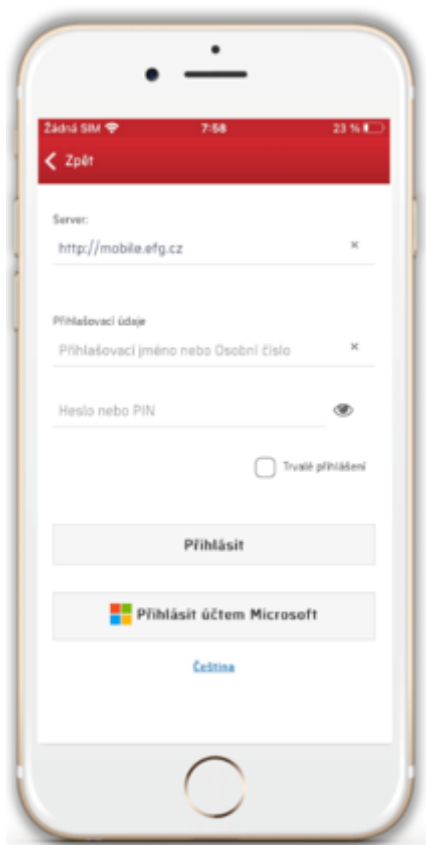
Žádná SIM 7:58 23 %

Zpět

Server:

http://mobile.efg.cz ×

Přihlašovací údaje

Přihlašovací jméno nebo Osobní číslo ×

Heslo nebo PIN

Trvalé přihlášení

Přihlásit

Přihlásit účtem Microsoft

Čeština